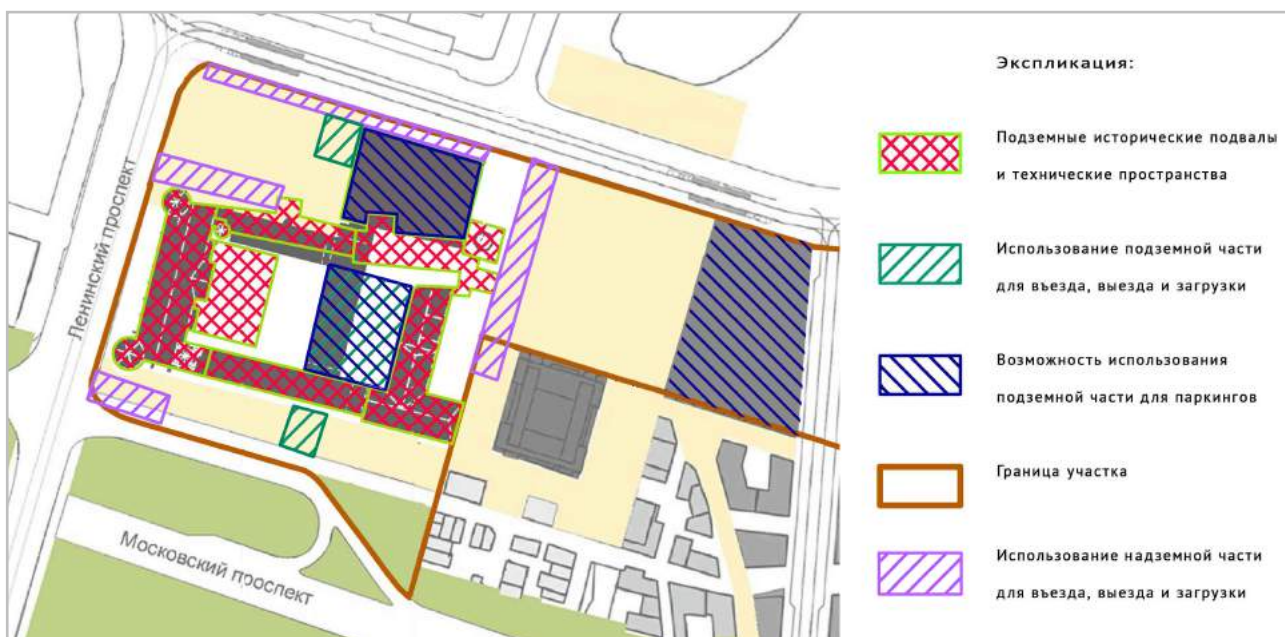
Ленинский проспект

Московский проспект

Экспликация:

Подземные исторические подвалы и технические пространства

Использование подземной части для въезда, выезда и загрузки

Возможность использования подземной части для паркингов

Граница участка

Использование надземной части для въезда, выезда и загрузки